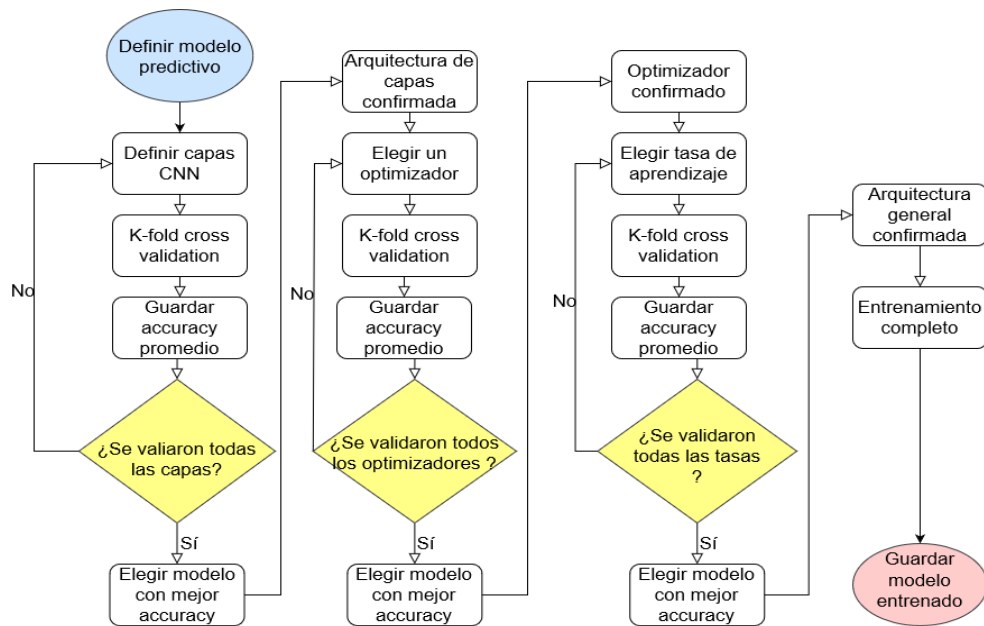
Definir modelo predictivo

Definir capas CNN

K-fold cross validation

Guardar accuracy promedio

No

¿Se valiaron todas las capas?

Sí

Elegir modelo con mejor accuracy

Arquitectura de capas confirmada

Elegir un optimizador

K-fold cross validation

Guardar accuracy promedio

No

¿Se validaron todos los optimizadores ?

Sí

Elegir modelo con mejor accuracy

Optimizador confirmado

Elegir tasa de aprendizaje

K-fold cross validation

Guardar accuracy promedio

No

¿Se validaron todas las tasas ?

Sí

Elegir modelo con mejor accuracy

Arquitectura general confirmada

Entrenamiento completo

Guardar modelo entrenado